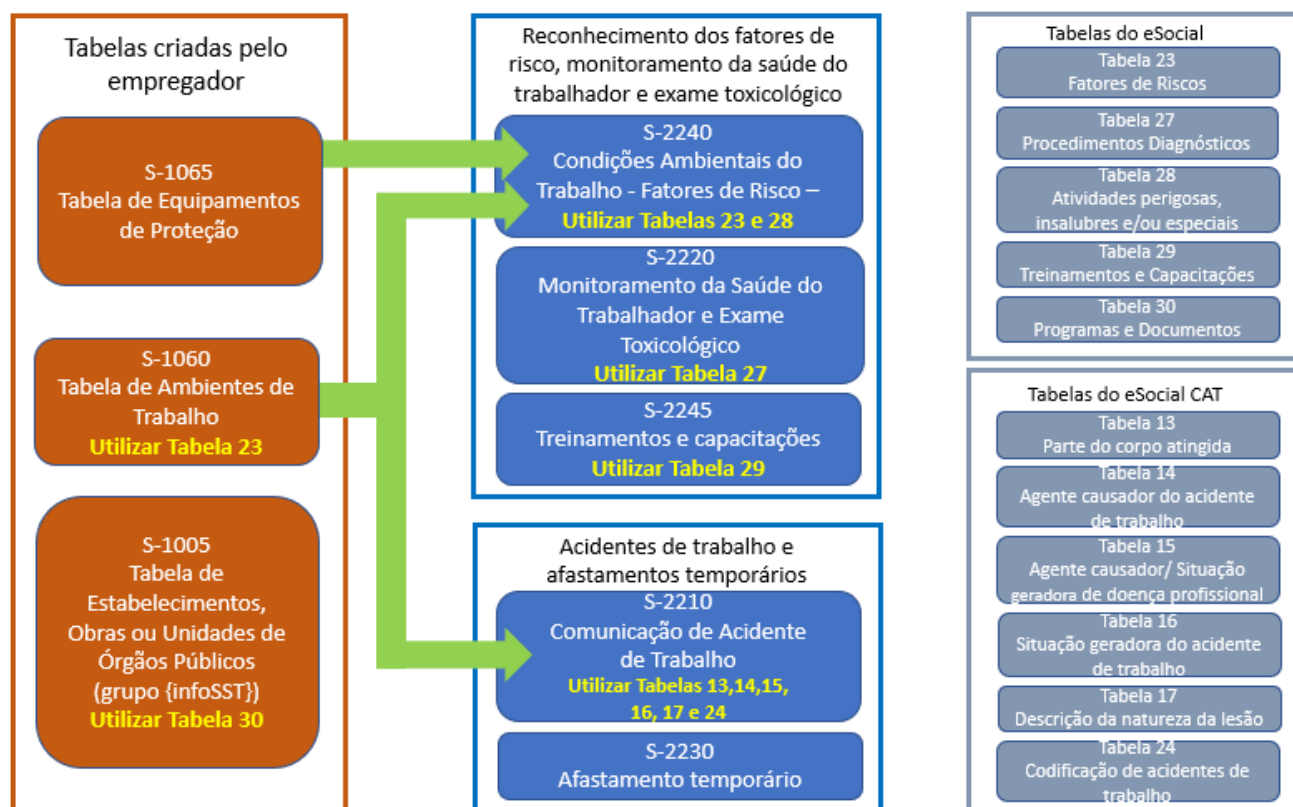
Tabelas criadas pelo empregador

S-1065
Tabela de Equipamentos de Proteção

S-1060
Tabela de Ambientes de Trabalho
Utilizar Tabela 23

S-1005
Tabela de Estabelecimentos, Obras ou Unidades de Órgãos Públicos (grupo {infoSST})
Utilizar Tabela 30

Reconhecimento dos fatores de risco, monitoramento da saúde do trabalhador e exame toxicológico

S-2240
Condições Ambientais do Trabalho - Fatores de Risco –
Utilizar Tabelas 23 e 28

S-2220
Monitoramento da Saúde do Trabalhador e Exame Toxicológico
Utilizar Tabela 27

S-2245
Treinamentos e capacitações
Utilizar Tabela 29

Acidentes de trabalho e afastamentos temporários

S-2210
Comunicação de Acidente de Trabalho
Utilizar Tabelas 13,14,15, 16, 17 e 24

S-2230
Afastamento temporário

Tabelas do eSocial

Tabela 23
Fatores de Riscos

Tabela 27
Procedimentos Diagnósticos

Tabela 28
Atividades perigosas, insalubres e/ou especiais

Tabela 29
Treinamentos e Capacitações

Tabela 30
Programas e Documentos

Tabelas do eSocial CAT

Tabela 13
Parte do corpo atingida

Tabela 14
Agente causador do acidente de trabalho

Tabela 15
Agente causador/ Situação geradora de doença profissional

Tabela 16
Situação geradora do acidente de trabalho

Tabela 17
Descrição da natureza da lesão

Tabela 24
Codificação de acidentes de trabalho